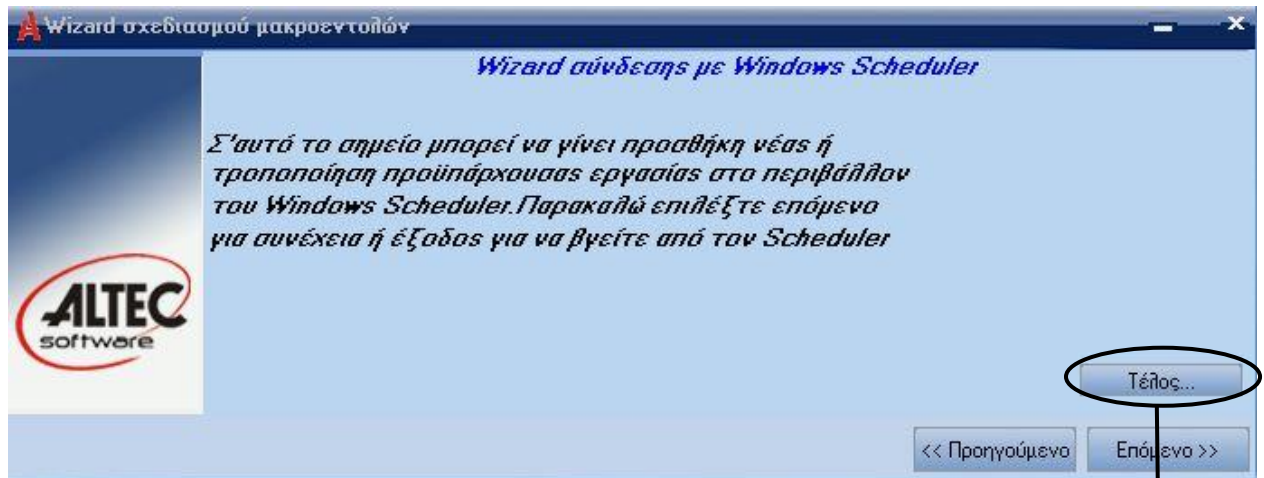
Wizard σχεδιασμού μακροεντολών

Wizard σύνδεσης με Windows Scheduler

Σ'αυτό το σημείο μπορεί να γίνει προσθήκη νέας ή τροποποίηση προϋπάρχουσας εργασίας στο περιβάλλον του Windows Scheduler.Παρακαλώ επιλέξτε επόμενο για συνέχεια ή έξοδος για να βγείτε από τον Scheduler

ALTEC software

Τέλος...

<< Προηγούμενο

Επόμενο >>